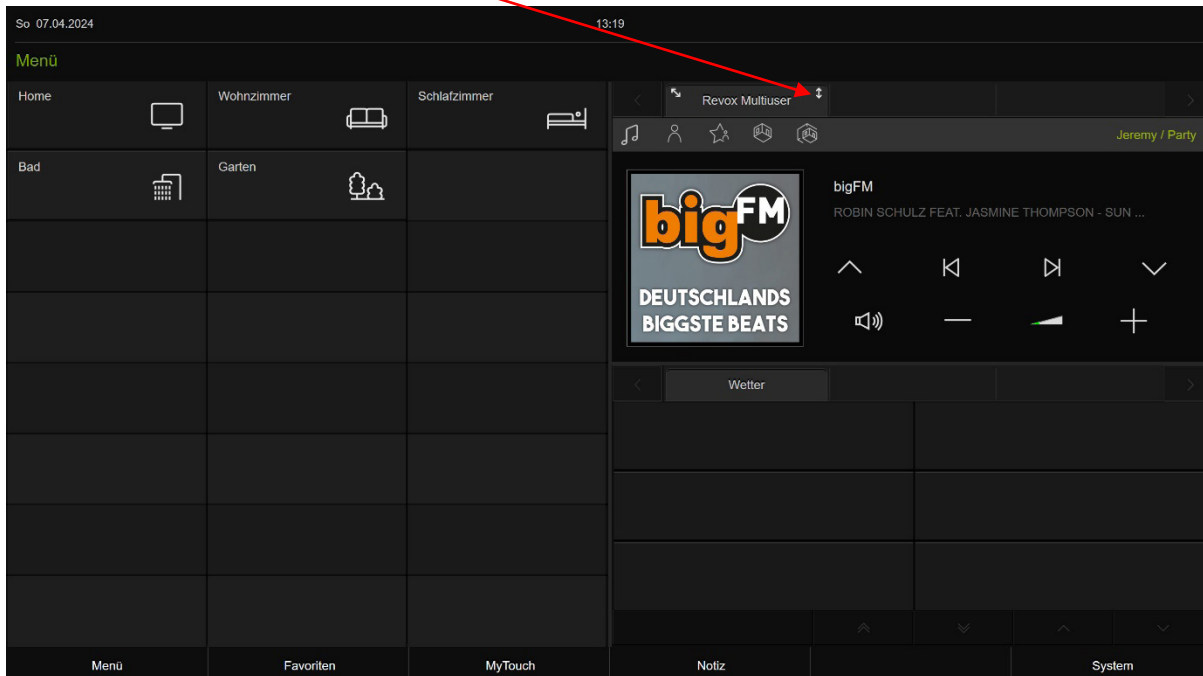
So 07.04.2024

13:19

Menü

Home

Wohnzimmer

Schlafzimmer

Bad

Garten

Revox Multiuser

Jeremy / Party

bigFM

DEUTSCHLANDS BIGGSTE BEATS

bigFM

ROBIN SCHULZ FEAT. JASMINE THOMPSON - SUN ...

Wetter

Menü

Favoriten

MyTouch

Notiz

System